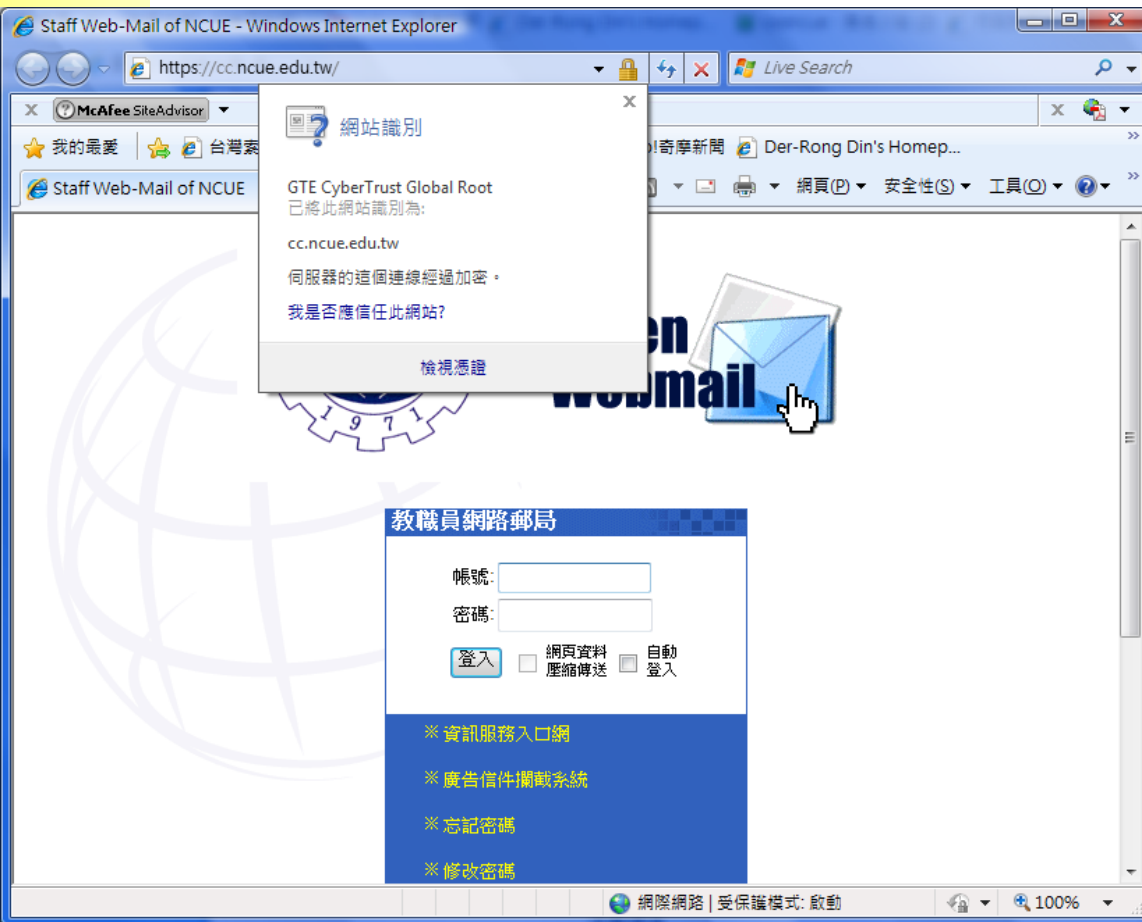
Staff Web-Mail of NCUE - Windows Internet Explorer

https://cc.ncue.edu.tw/

Live Search

McAfee SiteAdvisor

我的最愛

台灣索

!奇摩新聞

Der-Rong Din's Homep...

Staff Web-Mail of NCUE

網頁(P)

安全性(S)

工具(O)

網站識別

GTE CyberTrust Global Root
已將此網站識別為:

cc.ncue.edu.tw

伺服器的這個連線經過加密。

我是否應信任此網站?

檢視憑證

1 9 7 1

en
Webmail

教職員網路郵局

帳號:

密碼:

登入

網頁資料壓縮傳送

自動登入

※ 資訊服務入口網

※ 廣告信件攔截系統

※ 忘記密碼

※ 修改密碼

網際網路 | 受保護模式: 啟動

100%